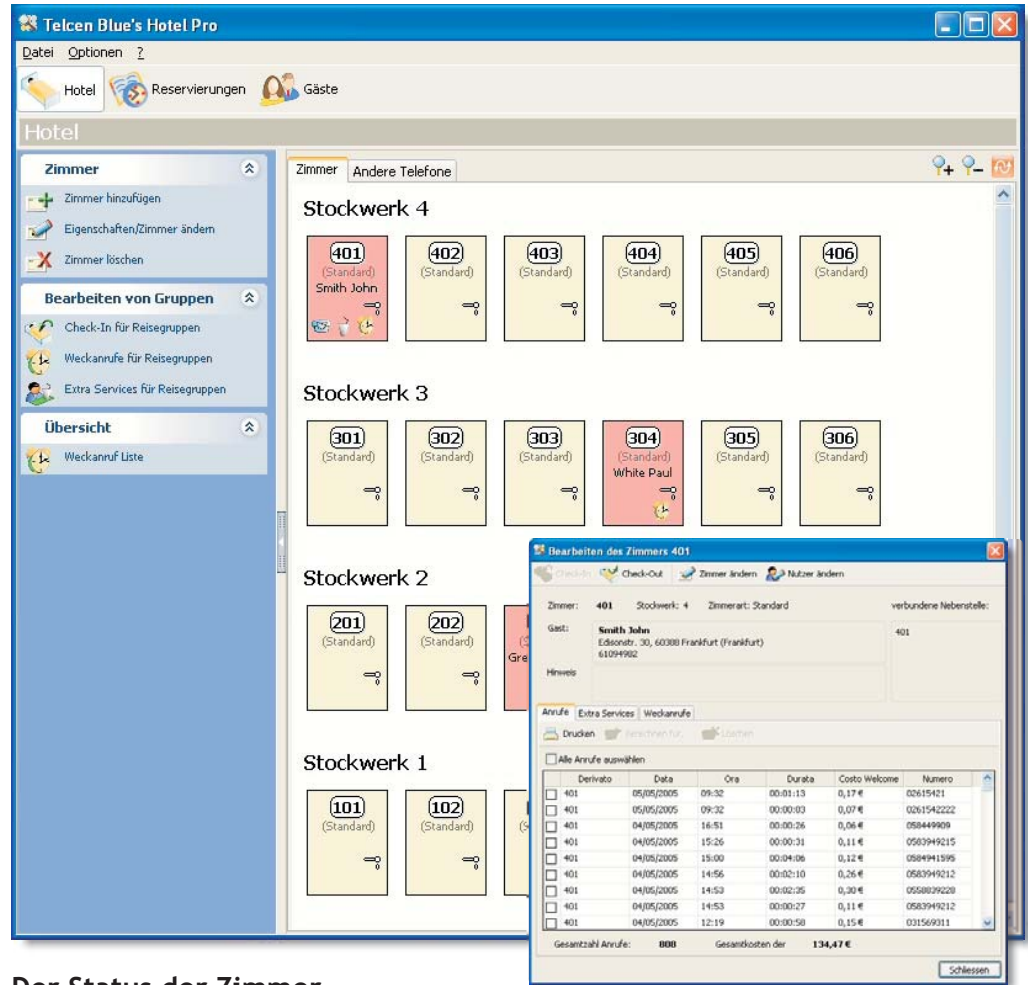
Telcen Blue's Hotel Pro

Datei Optionen ?

Hotel Reservierungen Gäste

Hotel

Zimmer
Zimmer hinzufügen
Eigenschaften/Zimmer ändern
Zimmer löschen

Bearbeiten von Gruppen
Check-In für Reisegruppen
Weckanrufe für Reisegruppen
Extra Services für Reisegruppen

Übersicht
Weckanruf Liste

Zimmer Andere Telefone

Stockwerk 4

401 (Standard) Smith John
402 (Standard)
403 (Standard)
404 (Standard)
405 (Standard)
406 (Standard)

Stockwerk 3

301 (Standard)
302 (Standard)
303 (Standard)
304 (Standard) White Paul
305 (Standard)
306 (Standard)

Stockwerk 2

201 (Standard)
202 (Standard)
(S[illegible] Gre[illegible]

Stockwerk 1

101 (Standard)
102 (Standard)
(S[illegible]

Bearbeiten des Zimmers 401

Check-In Check-Out Zimmer ändern Nutzer ändern

Zimmer: 401 Stockwerk: 4 Zimmerart: Standard verbundene Nebenstelle:

Gast: Smith John
Edisonstr. 30, 60388 Frankfurt (Frankfurt)
61094982

401

Hinweis

Anrufe Extra Services Weckanrufe

Drucken Berechnen für.. Löschen

Alle Anrufe auswählen

| | Derivato | Data | Ora | Durata | Costo Welcome | Numero |
|---|---|---|---|---|---|---|
| ☐ | 401 | 05/05/2005 | 09:32 | 00:01:13 | 0,17 € | 02615421 |
| ☐ | 401 | 05/05/2005 | 09:32 | 00:00:03 | 0,07 € | 0261542222 |
| ☐ | 401 | 04/05/2005 | 16:51 | 00:00:26 | 0,06 € | 058449909 |
| ☐ | 401 | 04/05/2005 | 15:26 | 00:00:31 | 0,11 € | 0583949215 |
| ☐ | 401 | 04/05/2005 | 15:00 | 00:04:06 | 0,12 € | 0584941595 |
| ☐ | 401 | 04/05/2005 | 14:56 | 00:02:10 | 0,26 € | 0583949212 |
| ☐ | 401 | 04/05/2005 | 14:53 | 00:02:35 | 0,30 € | 0558839228 |
| ☐ | 401 | 04/05/2005 | 14:53 | 00:00:27 | 0,11 € | 0583949212 |
| ☐ | 401 | 04/05/2005 | 12:19 | 00:00:58 | 0,15 € | 031569311 |

Gesamtzahl Anrufe: 808 Gesamtkosten der 134,47 €

Schliessen

Der Status der Zimmer